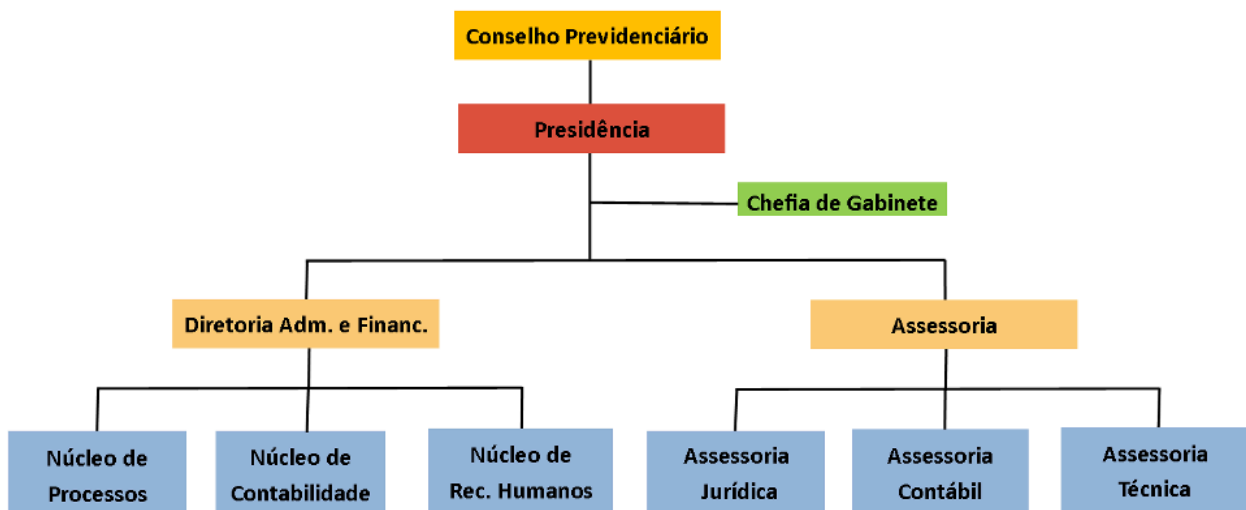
Conselho Previdenciário

Presidência

Chefia de Gabinete

Diretoria Adm. e Financ.

Assessoria

Núcleo de Processos

Núcleo de Contabilidade

Núcleo de Rec. Humanos

Assessoria Jurídica

Assessoria Contábil

Assessoria Técnica